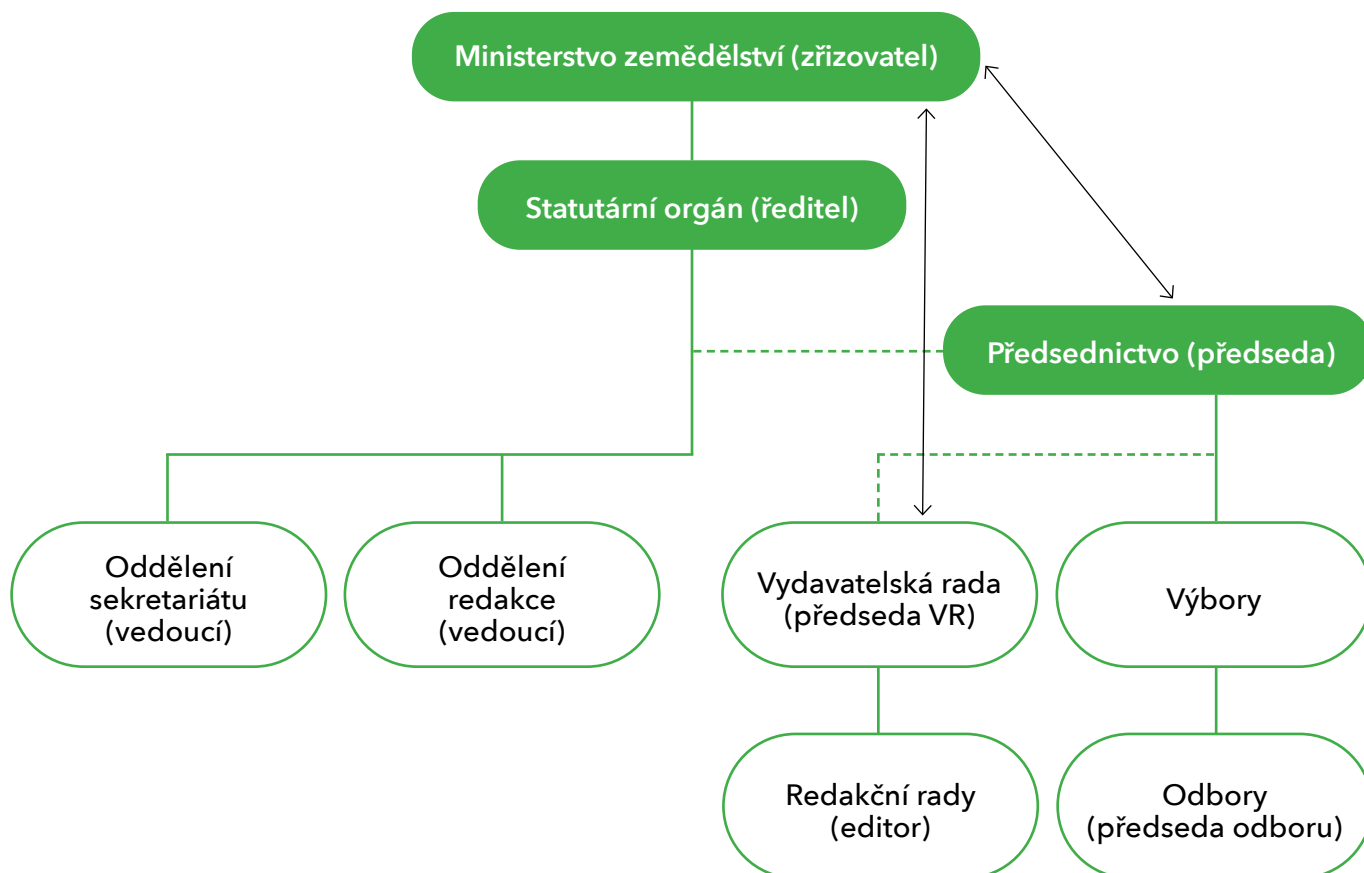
Ministerstvo zemědělství (zřizovatel)

Statutární orgán (ředitel)

Předsednictvo (předseda)

Oddělení sekretariátu (vedoucí)

Oddělení redakce (vedoucí)

Vydavatelská rada (předseda VR)

Výbory

Redakční rady (editor)

Odbory (předseda odboru)